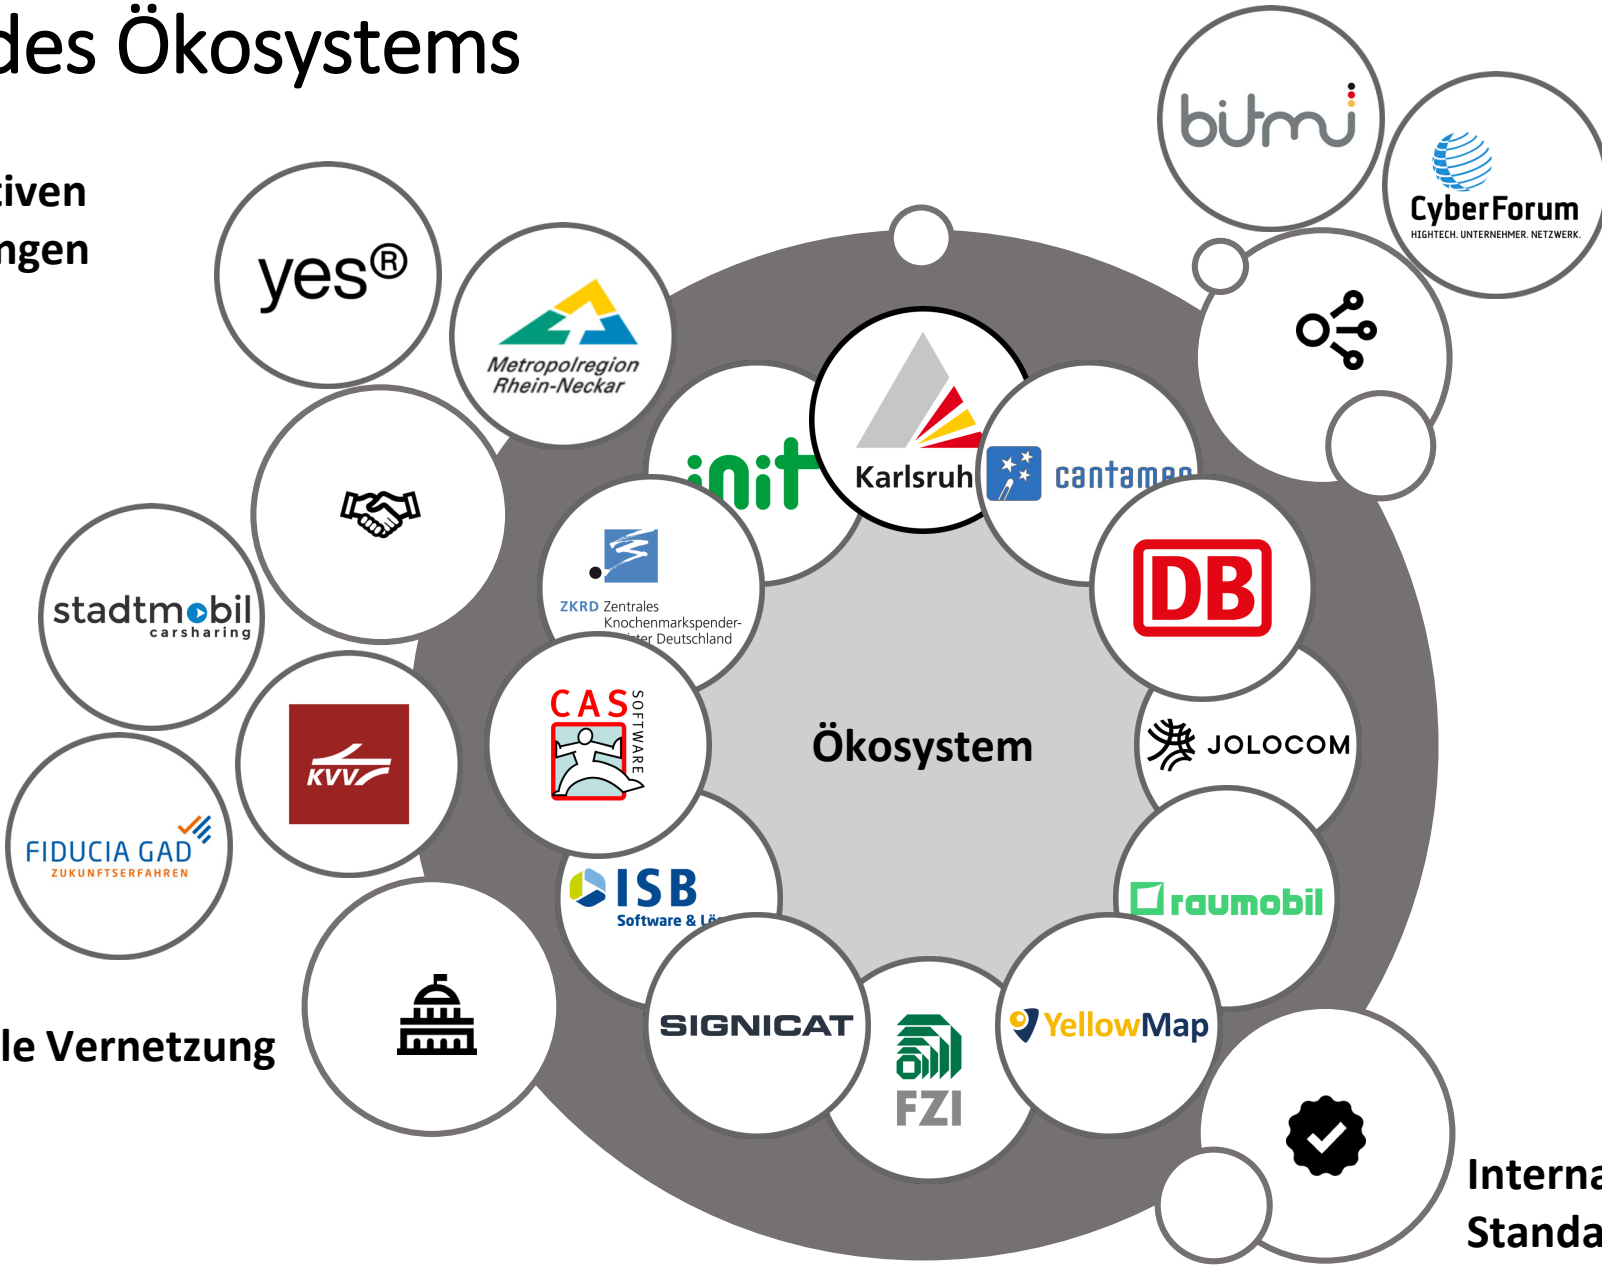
des Ökosystems

tiven
ngen

yes®

Metropolregion Rhein-Neckar

bitmi

CyberForum
HIGHTECH. UNTERNEHMER. NETZWERK.

init

Karlsruh

cantamen

stadtmobil
carsharing

ZKRD Zentrales Knochenmarkspender-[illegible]ter Deutschland

DB

KVV

CAS SOFTWARE

Ökosystem

JOLOCOM

FIDUCIA GAD
ZUKUNFTSERFAHREN

ISB
Software & Lö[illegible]

raumobil

le Vernetzung

SIGNICAT

FZI

YellowMap

Interna
Standa